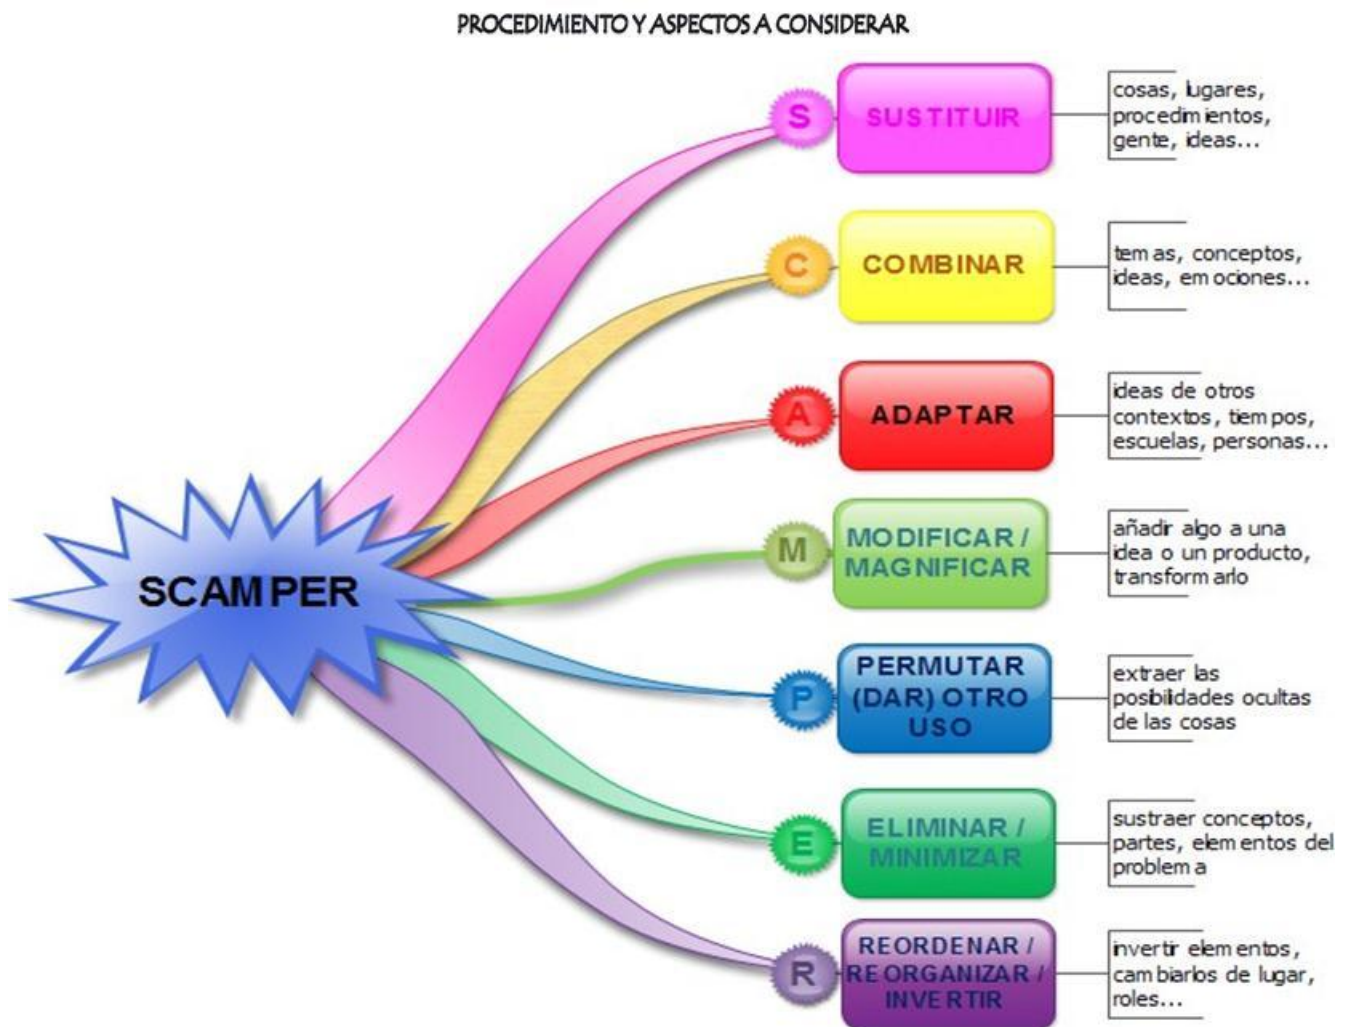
PROCEDIMIENTO Y ASPECTOS A CONSIDERAR

SCAMPER

S SUSTITUIR
cosas, lugares, procedimientos, gente, ideas...

C COMBINAR
temas, conceptos, ideas, emociones...

A ADAPTAR
ideas de otros contextos, tiempos, escuelas, personas...

M MODIFICAR / MAGNIFICAR
añadir algo a una idea o un producto, transformarlo

P PERMUTAR (DAR) OTRO USO
extraer las posibilidades ocultas de las cosas

E ELIMINAR / MINIMIZAR
sustraer conceptos, partes, elementos del problema

R REORDENAR / REORGANIZAR / INVERTIR
invertir elementos, cambiarlos de lugar, roles...